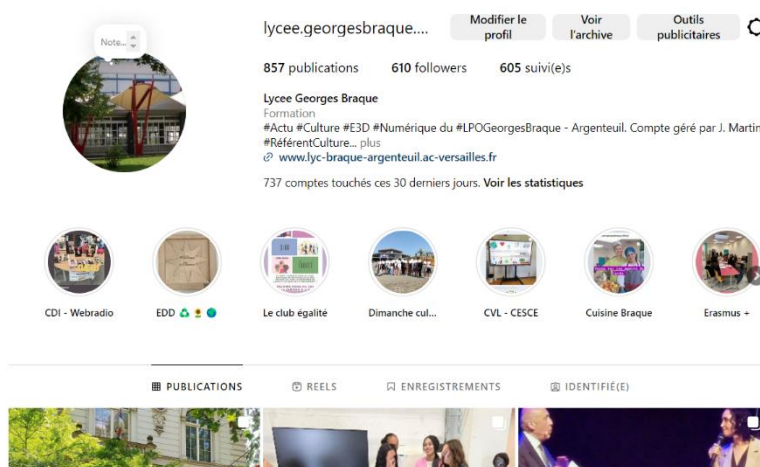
Note...

lycee.georgesbraque....

Modifier le profil

Voir l'archive

Outils publicitaires

857 publications

610 followers

605 suivi(e)s

Lycee Georges Braque

Formation

#Actu #Culture #E3D #Numérique du #LPOGeorgesBraque - Argenteuil. Compte géré par J. Martin #RéférentCulture... plus

www.lyc-braque-argenteuil.ac-versailles.fr

737 comptes touchés ces 30 derniers jours. Voir les statistiques

CDI - Webradio

EDD ♻️ 🌻 🌍

Le club égalité

Dimanche cul...

CVL - CESCE

Cuisine Braque

Erasmus +

PUBLICATIONS

REELS

ENREGISTREMENTS

IDENTIFIÉ(E)